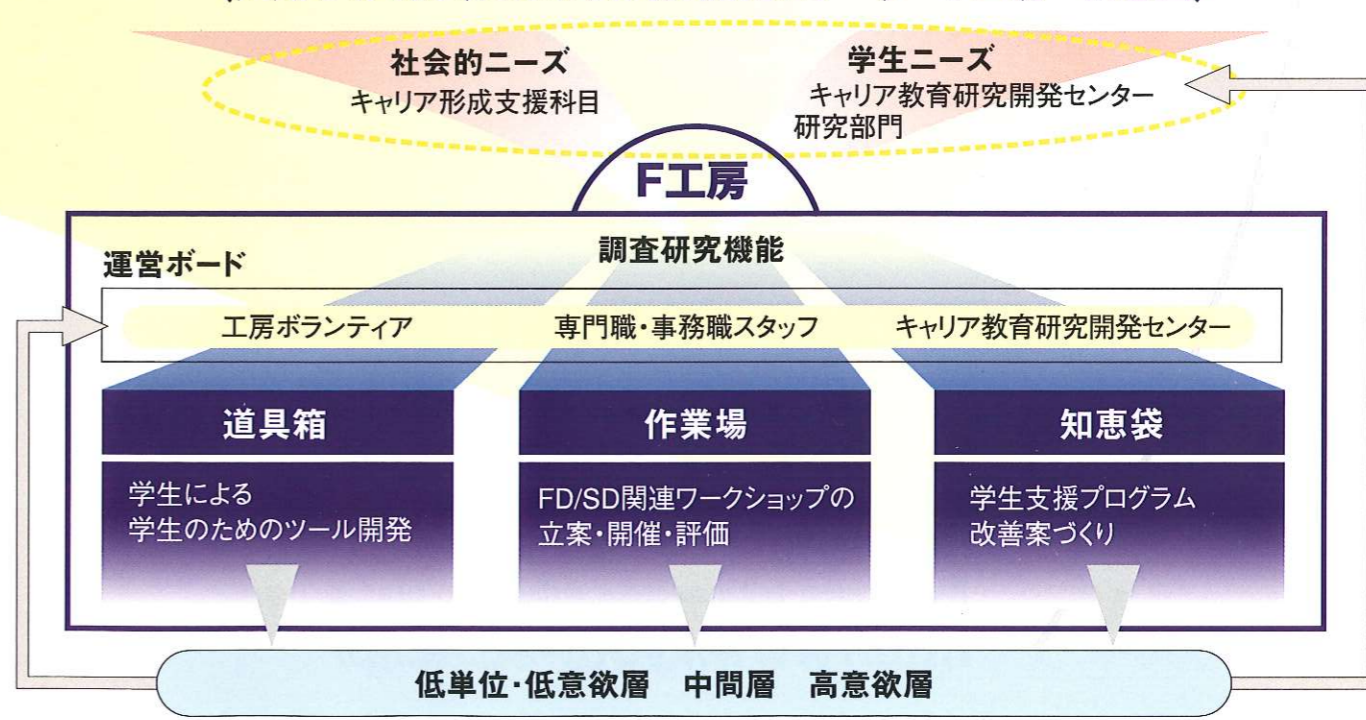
社会的ニーズ
キャリア形成支援科目

学生ニーズ
キャリア教育研究開発センター
研究部門

F工房

運営ボード

調査研究機能

工房ボランティア　専門職・事務職スタッフ　キャリア教育研究開発センター

道具箱
学生による
学生のためのツール開発

作業場
FD/SD関連ワークショップの
立案・開催・評価

知恵袋
学生支援プログラム
改善案づくり

低単位・低意欲層　中間層　高意欲層